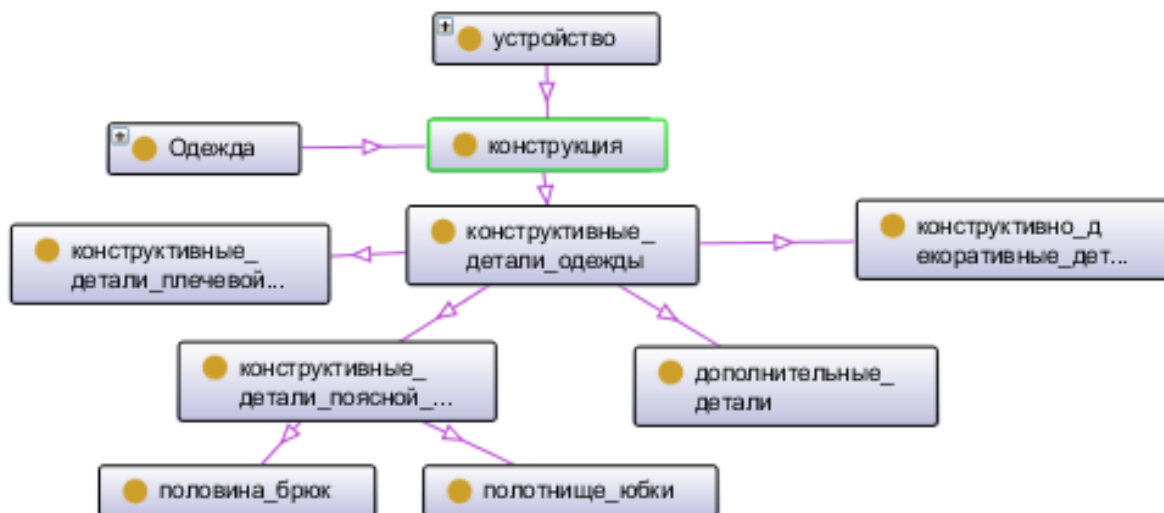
+ устройство

+ Одежда

конструкция

конструктивные_ детали_плечевой...

конструктивные_ детали_одежды

конструктивно_д екоративные_дет...

конструктивные_ детали_поясной_...

дополнительные_ детали

половина_брюк

полотнище_юбки